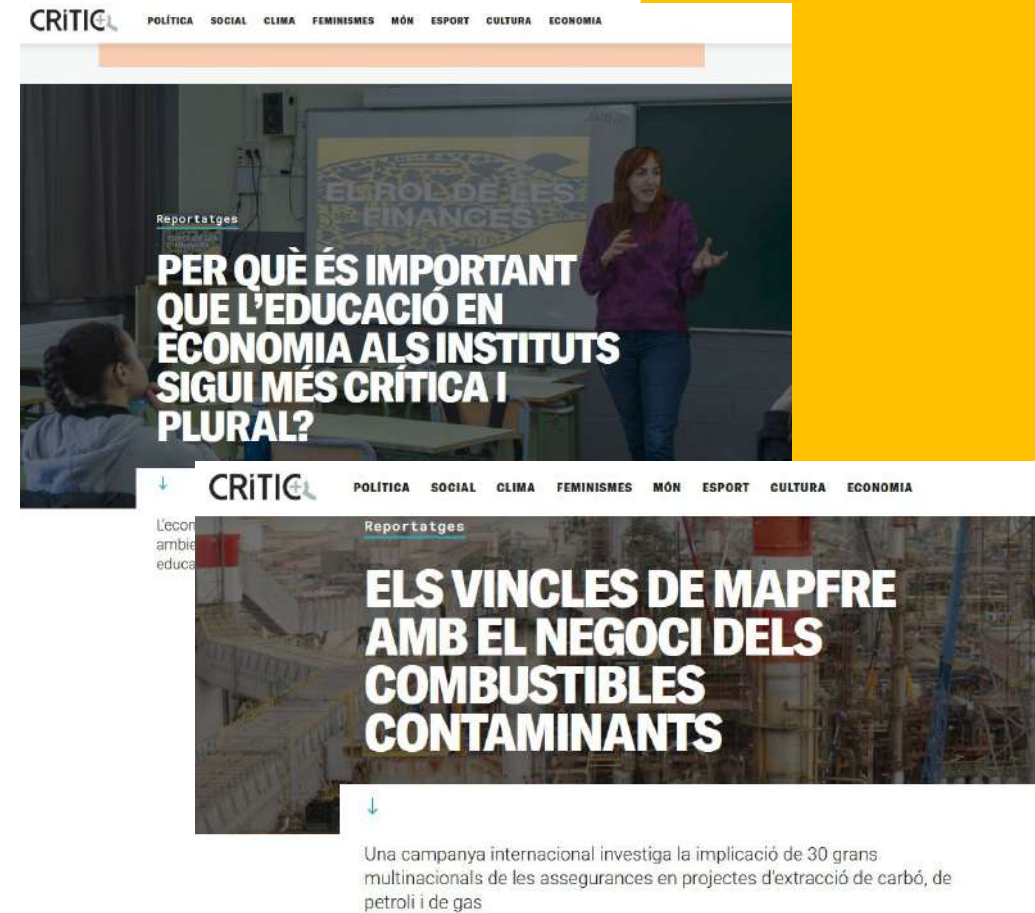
CRITIC

POLÍTICA SOCIAL CLIMA FEMINISMES MÓN ESPORT CULTURA ECONOMIA

EL ROL DE LES FINANCES

Reportatges

PER QUÈ ÉS IMPORTANT QUE L'EDUCACIÓ EN ECONOMIA ALS INSTITUTS SIGUI MÉS CRÍTICA I PLURAL?

↓

L'econ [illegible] ambie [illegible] educa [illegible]

CRITIC

POLÍTICA SOCIAL CLIMA FEMINISMES MÓN ESPORT CULTURA ECONOMIA

Reportatges

ELS VINCLES DE MAPFRE AMB EL NEGOCI DELS COMBUSTIBLES CONTAMINANTS

↓

Una campanya internacional investiga la implicació de 30 grans multinacionals de les assegurances en projectes d'extracció de carbó, de petroli i de gas